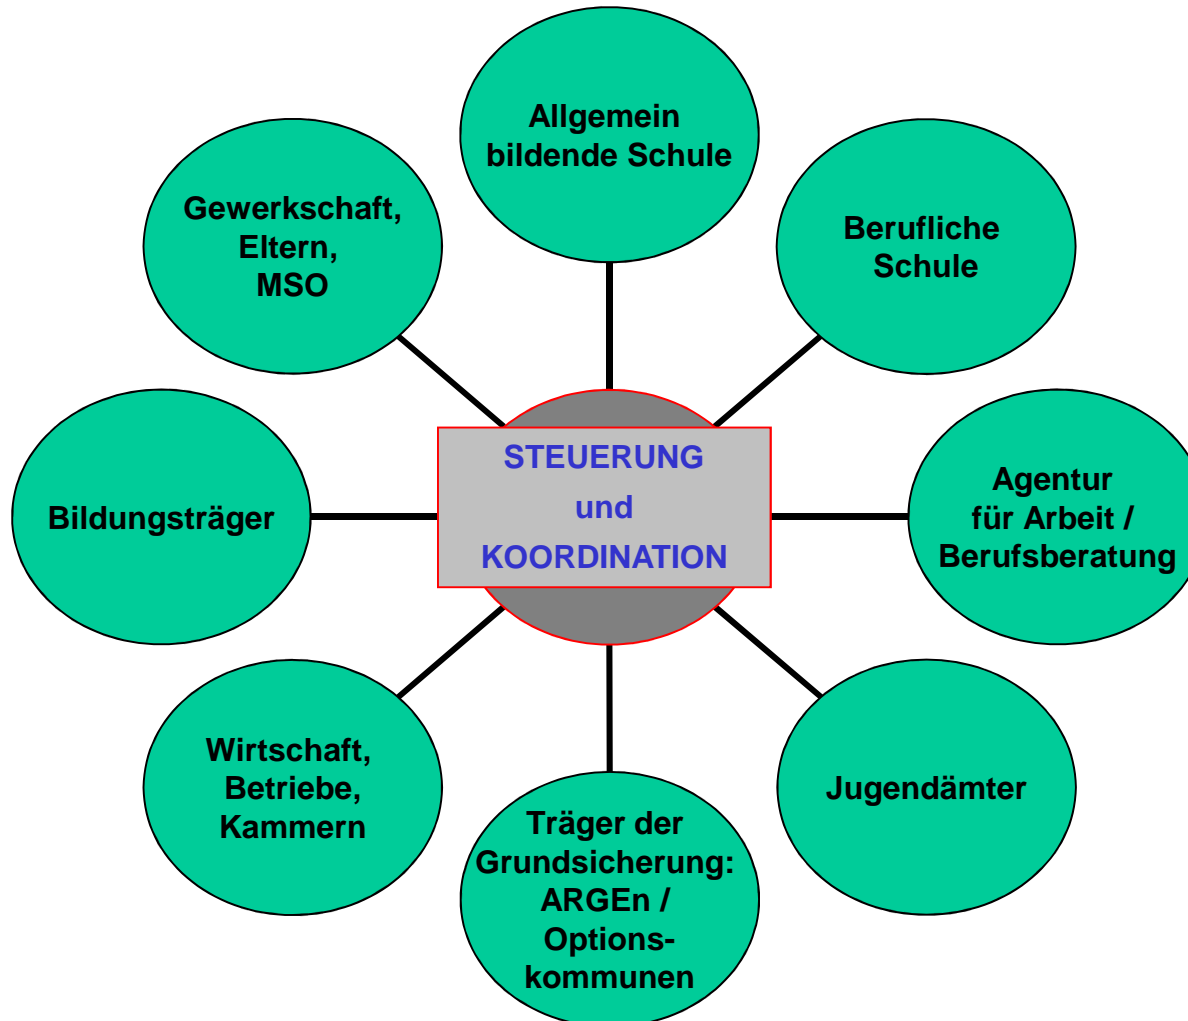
STEUERUNG
und
KOORDINATION

Allgemein bildende Schule

Berufliche Schule

Agentur für Arbeit / Berufsberatung

Jugendämter

Träger der Grundsicherung: ARGEn / Optionskommunen

Wirtschaft, Betriebe, Kammern

Bildungsträger

Gewerkschaft, Eltern, MSO